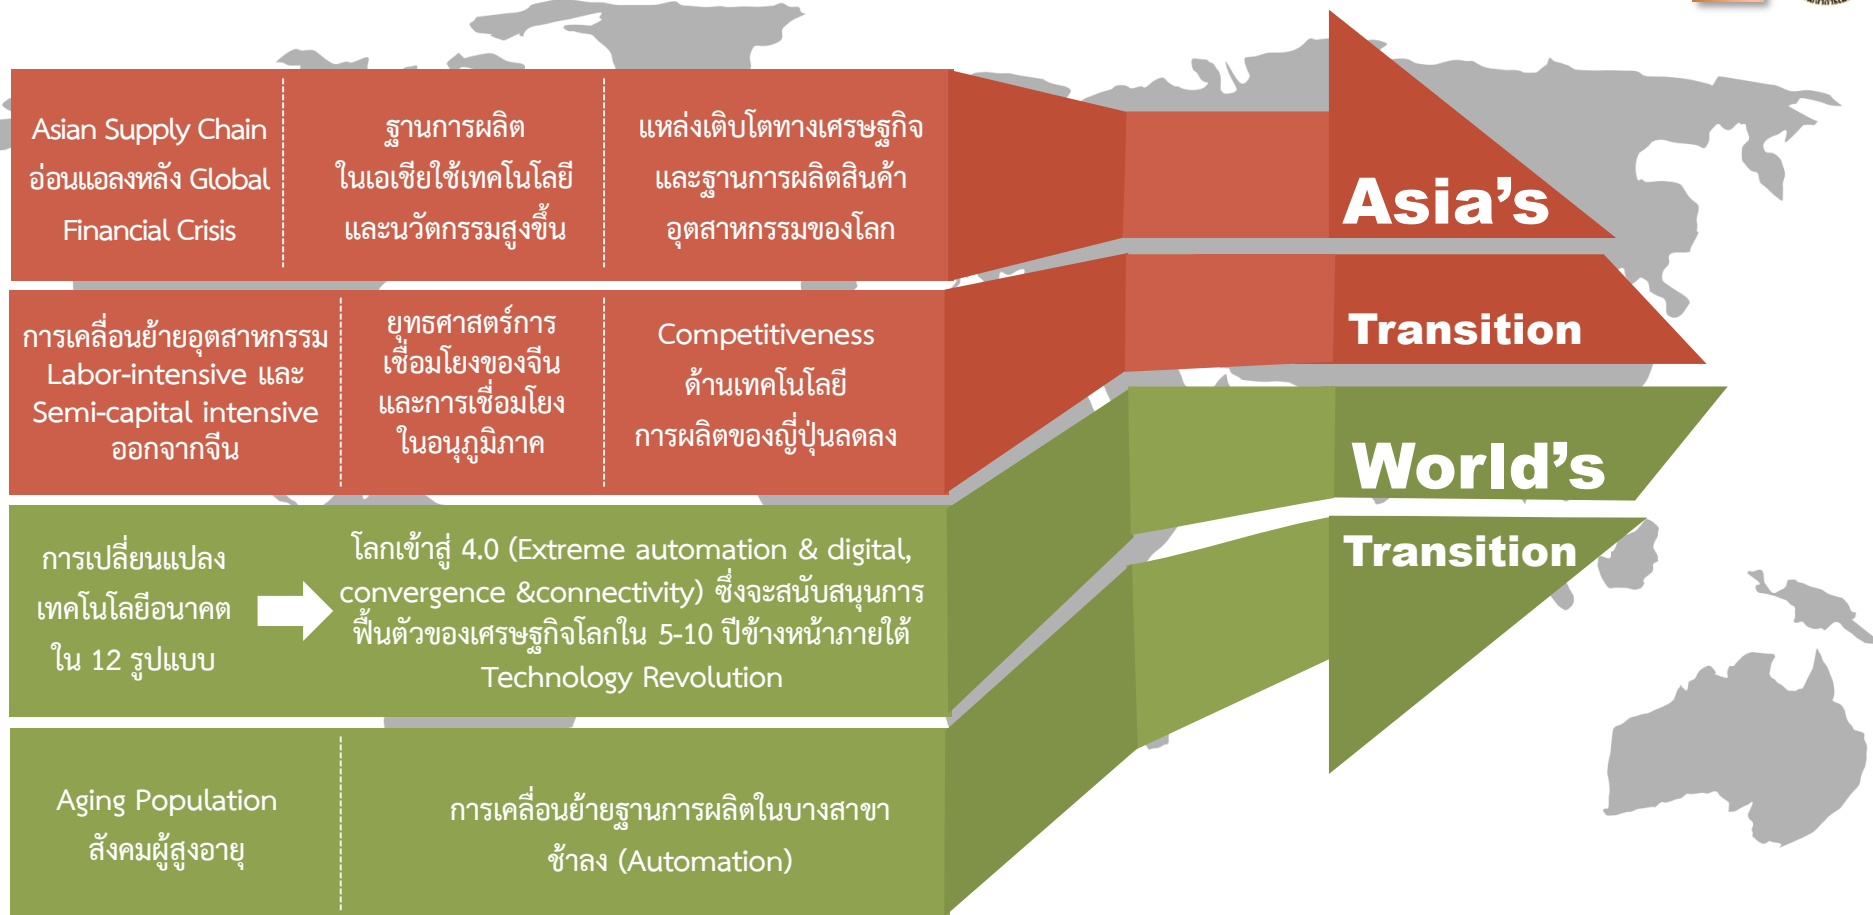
Asian Supply Chain อ่อนแอลงหลัง Global Financial Crisis

ฐานการผลิตในเอเชียใช้เทคโนโลยีและนวัตกรรมสูงขึ้น

แหล่งเติบโตทางเศรษฐกิจและฐานการผลิตสินค้าอุตสาหกรรมของโลก

การเคลื่อนย้ายอุตสาหกรรม Labor-intensive และ Semi-capital intensive ออกจากจีน

ยุทธศาสตร์การเชื่อมโยงของจีนและการเชื่อมโยงในอนุภูมิภาค

Competitiveness ด้านเทคโนโลยีการผลิตของญี่ปุ่นลดลง

Asia's Transition

การเปลี่ยนแปลงเทคโนโลยีอนาคตใน 12 รูปแบบ

โลกเข้าสู่ 4.0 (Extreme automation & digital, convergence &connectivity) ซึ่งจะสนับสนุนการฟื้นตัวของเศรษฐกิจโลกใน 5-10 ปีข้างหน้าภายใต้ Technology Revolution

Aging Population สังคมผู้สูงอายุ

การเคลื่อนย้ายฐานการผลิตในบางสาขาช้าลง (Automation)

World's Transition